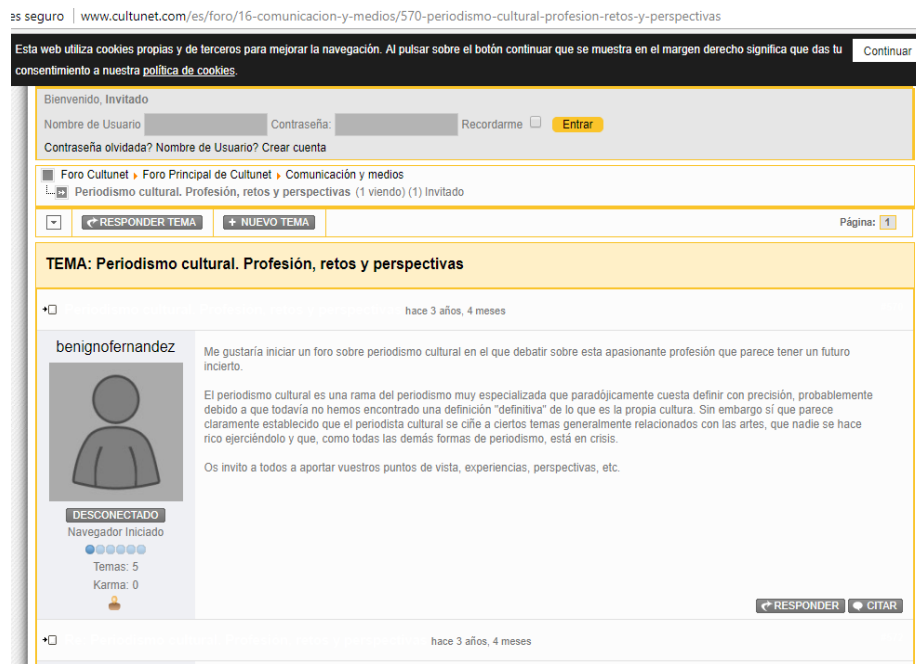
es seguro | www.cultunet.com/es/foro/16-comunicacion-y-medios/570-periodismo-cultural-profesion-retos-y-perspectivas

Esta web utiliza cookies propias y de terceros para mejorar la navegación. Al pulsar sobre el botón continuar que se muestra en el margen derecho significa que das tu consentimiento a nuestra política de cookies.

Continuar

Bienvenido, Invitado

Nombre de Usuario Contraseña: Recordarme Entrar

Contraseña olvidada? Nombre de Usuario? Crear cuenta

Foro Cultunet ▸ Foro Principal de Cultunet ▸ Comunicación y medios

Periodismo cultural. Profesión, retos y perspectivas (1 viendo) (1) Invitado

RESPONDER TEMA + NUEVO TEMA Página: 1

TEMA: Periodismo cultural. Profesión, retos y perspectivas

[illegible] hace 3 años, 4 meses

benignofernandez

Me gustaría iniciar un foro sobre periodismo cultural en el que debatir sobre esta apasionante profesión que parece tener un futuro incierto.

El periodismo cultural es una rama del periodismo muy especializada que paradójicamente cuesta definir con precisión, probablemente debido a que todavía no hemos encontrado una definición "definitiva" de lo que es la propia cultura. Sin embargo sí que parece claramente establecido que el periodista cultural se ciñe a ciertos temas generalmente relacionados con las artes, que nadie se hace rico ejerciéndolo y que, como todas las demás formas de periodismo, está en crisis.

Os invito a todos a aportar vuestros puntos de vista, experiencias, perspectivas, etc.

DESCONECTADO
Navegador Iniciado
Temas: 5
Karma: 0

RESPONDER CITAR

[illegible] hace 3 años, 4 meses